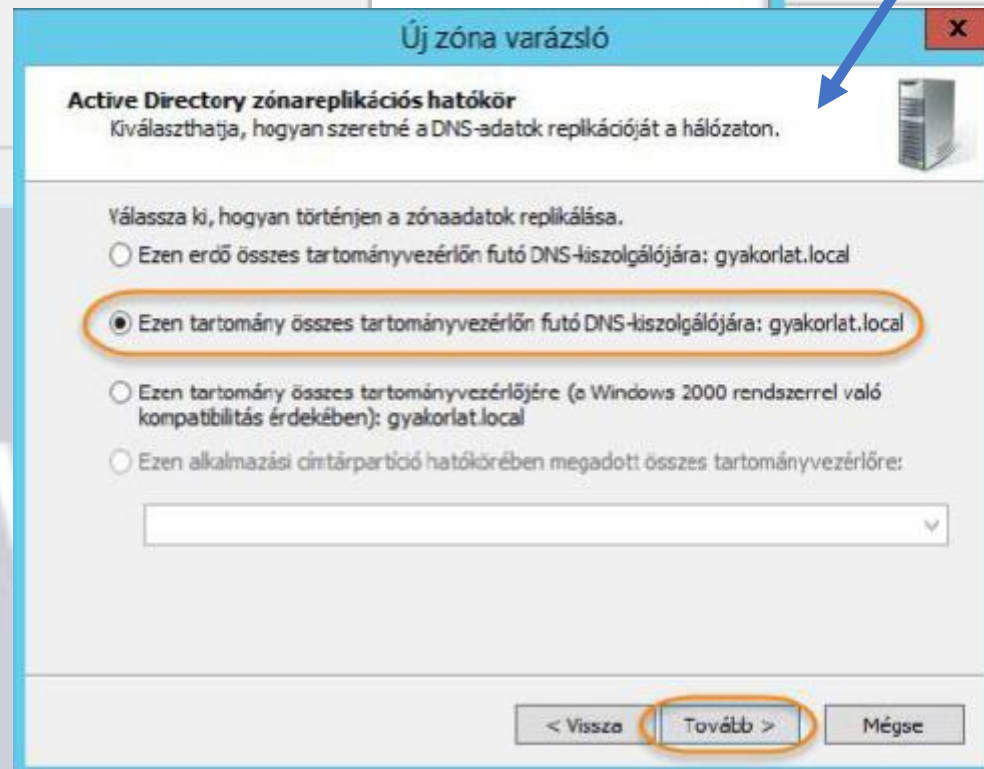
Új zóna varázsló

x

Active Directory zónareplikációs hatókör
Kiválaszthatja, hogyan szeretné a DNS-adatok replikációját a hálózaton.

Válassza ki, hogyan történjen a zónaadatok replikálása.

○ Ezen erdő összes tartományvezérlőn futó DNS-kiszolgálójára: gyakorlat.local

◉ Ezen tartomány összes tartományvezérlőn futó DNS-kiszolgálójára: gyakorlat.local

○ Ezen tartomány összes tartományvezérlőjére (a Windows 2000 rendszerrel való kompatibilitás érdekében): gyakorlat.local

○ Ezen alkalmazási címtárpartíció hatókörében megadott összes tartományvezérlőre:

< Vissza | Tovább > | Mégse